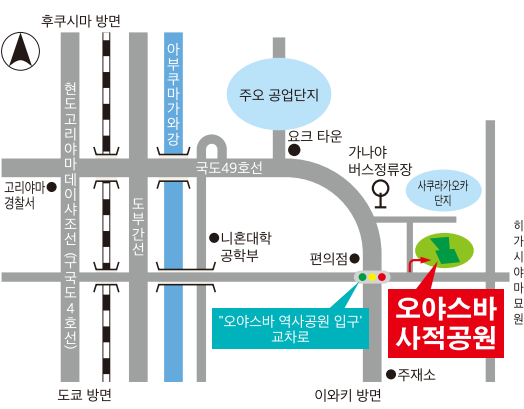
후쿠시마 방면

아부쿠마가와강

주오 공업단지

요크 타운

가나야 버스정류장

사쿠라가오카 단지

히가시야마묘표

국도49호선

현도고리야마데이샤조선(구국도4호선)

고리야마 경찰서

도부간선

니혼대학 공학부

편의점

"오야스바 역사공원 입구" 교차로

오야스바 사적공원

주재소

도쿄 방면

이와키 방면